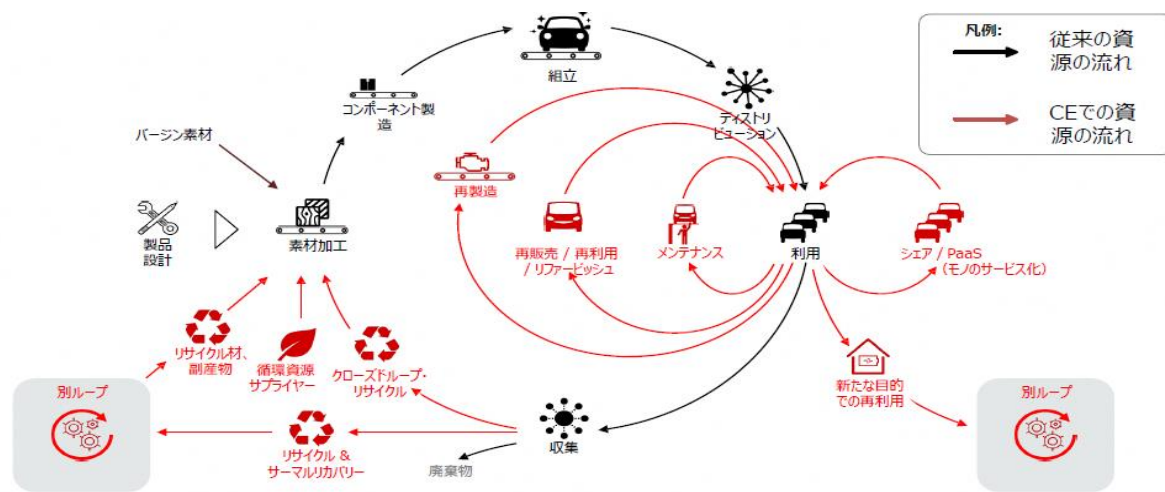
凡例:

従来の資源の流れ

CEでの資源の流れ

組立

コンポーネント製造

ディストリビューション

バージン素材

再製造

製品設計

素材加工

再販売 / 再利用 / リファービッシュ

メンテナンス

利用

シェア / PaaS (モノのサービス化)

リサイクル材、副産物

循環資源サプライヤー

クローズドループ・リサイクル

新たな目的での再利用

別ループ

リサイクル & サーマルリカバリー

収集

廃棄物

別ループ